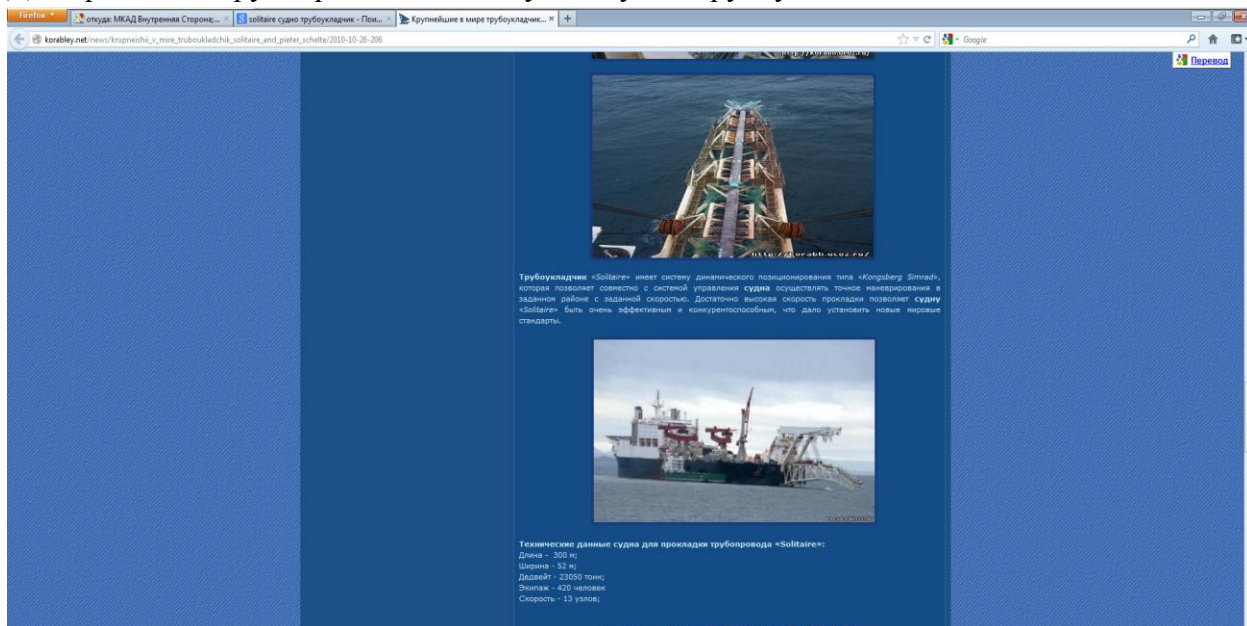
Firefox откуда: МКАД Внутренняя Сторона(... × solitaire судно трубоукладчик - Пои... × Крупнейшие в мире трубоукладчик... × +

korabley.net/news/krupneishii_v_mire_truboukladchik_solitaire_and_pieter_schelte/2010-10-26-206

Google

Перевод

http://korabli.ucoz.ru/

Трубоукладчик «Solitaire» имеет систему динамического позиционирования типа «Kongsberg Simrad», которая позволяет совместно с системой управления судна осуществлять точное маневрирования в заданном районе с заданной скоростью. Достаточно высокая скорость прокладки позволяет судну «Solitaire» быть очень эффективным и конкурентоспособным, что дало установить новые мировые стандарты.

Технические данные судна для прокладки трубопровода «Solitaire»:
Длина - 300 м;
Ширина - 52 м;
Дедвейт - 23050 тонн;
Экипаж - 420 человек
Скорость - 13 узлов;